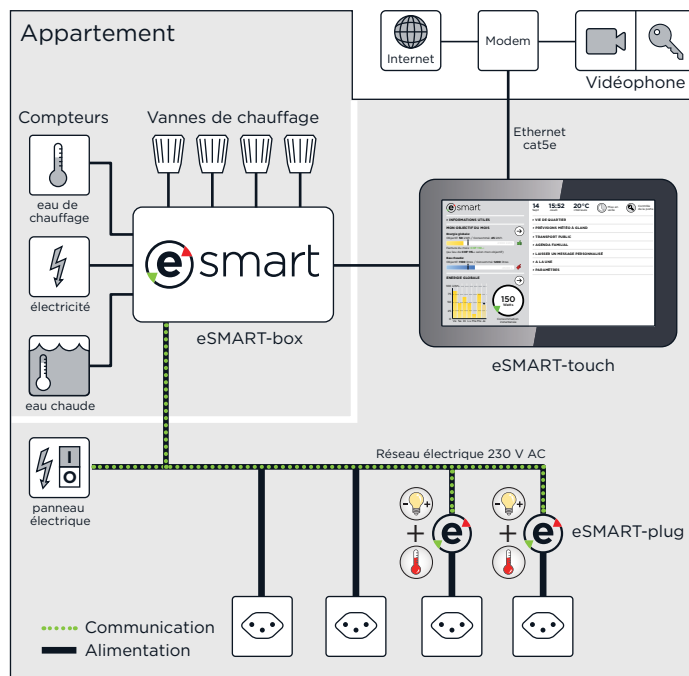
Appartement

Internet

Modem

Vidéophone

Compteurs

Vannes de chauffage

eau de chauffage

électricité

eau chaude

esmart

eSMART-box

Ethernet cat5e

eSMART-touch

14

15:52

20°C

150

Réseau électrique 230 V AC

panneau électrique

eSMART-plug

Communication

Alimentation